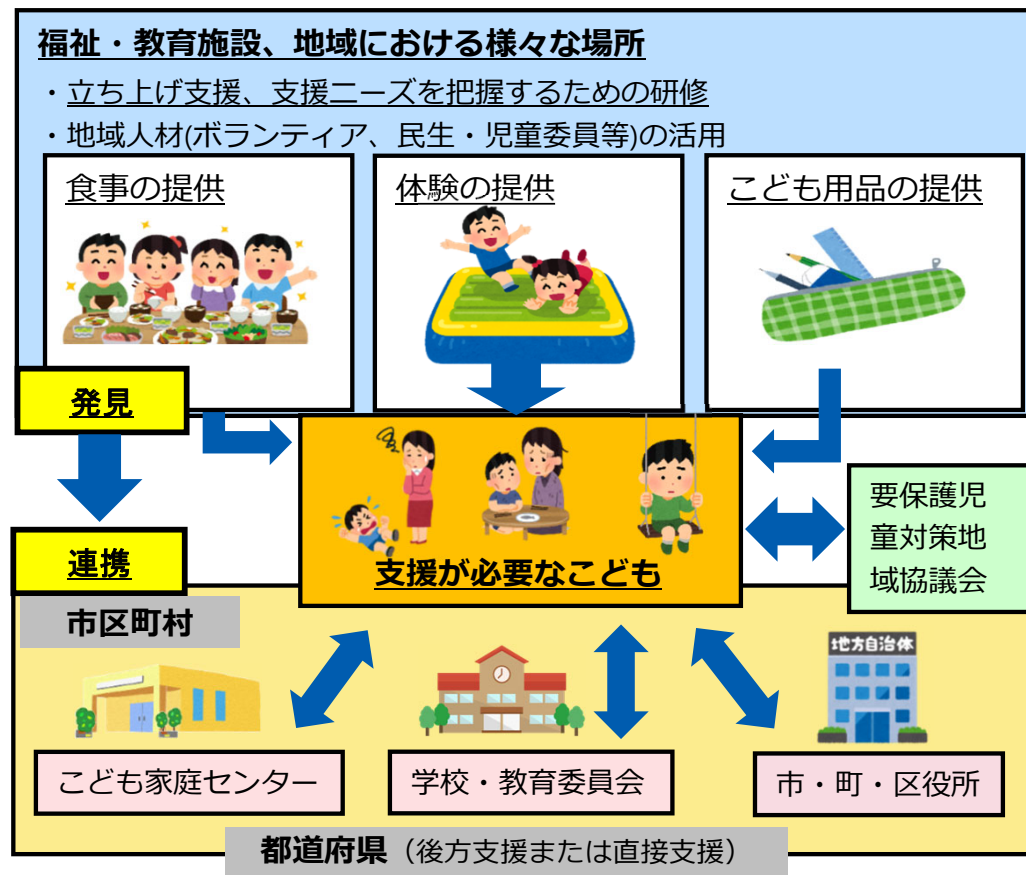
福祉・教育施設、地域における様々な場所

・立ち上げ支援、支援ニーズを把握するための研修

・地域人材(ボランティア、民生・児童委員等)の活用

食事の提供

体験の提供

こども用品の提供

発見

支援が必要なこども

要保護児童対策地域協議会

連携

市区町村

地方自治体

こども家庭センター

学校・教育委員会

市・町・区役所

都道府県（後方支援または直接支援）